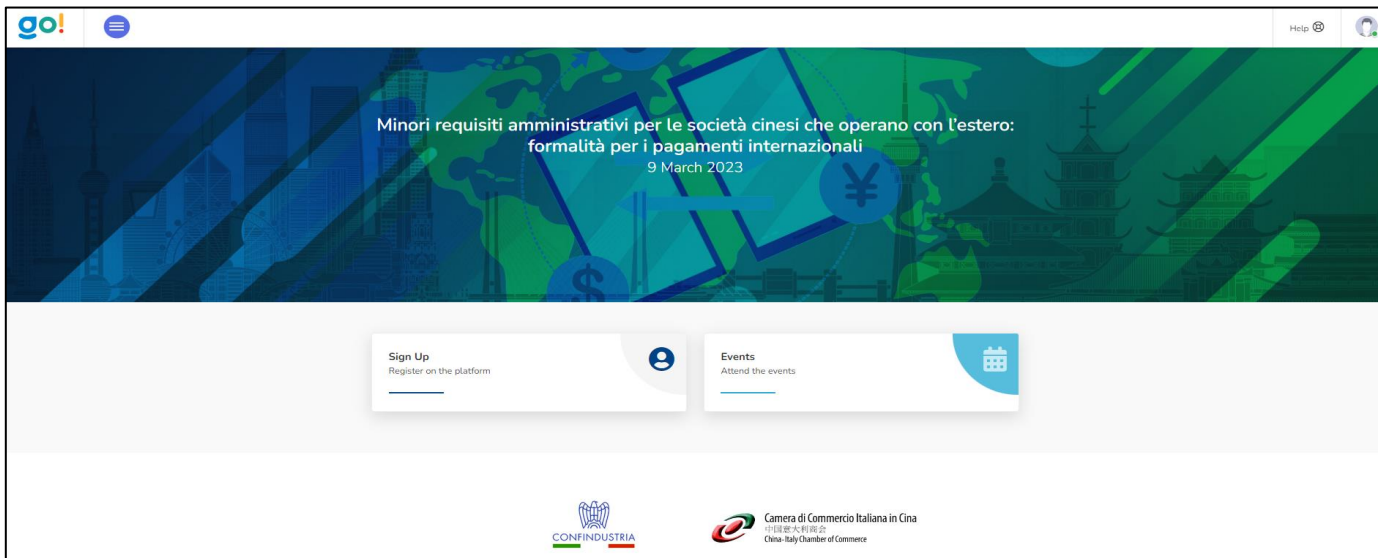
go!

Help

Minori requisiti amministrativi per le società cinesi che operano con l'estero: formalità per i pagamenti internazionali
9 March 2023

Sign Up
Register on the platform

Events
Attend the events

CONFINDUSTRIA

Camera di Commercio Italiana in Cina
中国意大利商会
China-Italy Chamber of Commerce